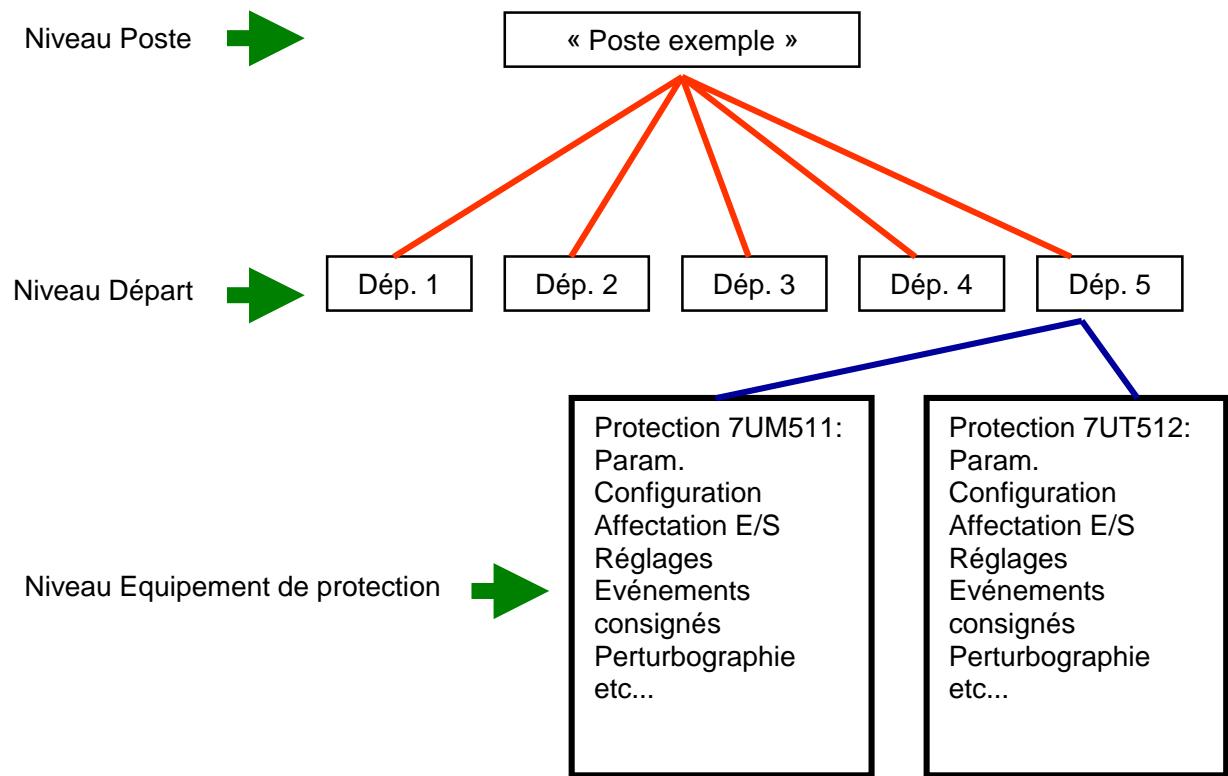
Niveau Poste

« Poste exemple »

Niveau Départ

Dép. 1

Dép. 2

Dép. 3

Dép. 4

Dép. 5

Niveau Equipement de protection

Protection 7UM511:
Param.
Configuration
Affectation E/S
Réglages
Evénements consignés
Perturbographie
etc...

Protection 7UT512:
Param.
Configuration
Affectation E/S
Réglages
Evénements consignés
Perturbographie
etc...